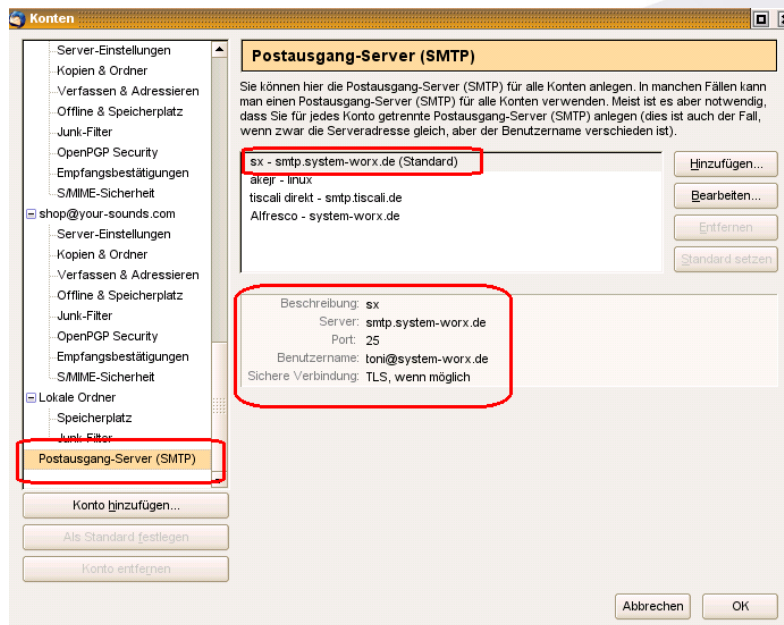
Konten

Server-Einstellungen
Kopien & Ordner
Verfassen & Adressieren
Offline & Speicherplatz
Junk-Filter
OpenPGP Security
Empfangsbestätigungen
S/MIME-Sicherheit
shop@your-sounds.com
Server-Einstellungen
Kopien & Ordner
Verfassen & Adressieren
Offline & Speicherplatz
Junk-Filter
OpenPGP Security
Empfangsbestätigungen
S/MIME-Sicherheit
Lokale Ordner
Speicherplatz
Junk-Filter
Postausgang-Server (SMTP)

Konto hinzufügen...
Als Standard festlegen
Konto entfernen

Postausgang-Server (SMTP)

Sie können hier die Postausgang-Server (SMTP) für alle Konten anlegen. In manchen Fällen kann man einen Postausgang-Server (SMTP) für alle Konten verwenden. Meist ist es aber notwendig, dass Sie für jedes Konto getrennte Postausgang-Server (SMTP) anlegen (dies ist auch der Fall, wenn zwar die Serveradresse gleich, aber der Benutzername verschieden ist).

sx - smtp.system-worx.de (Standard)
akejr - linux
tiscali direkt - smtp.tiscali.de
Alfresco - system-worx.de

Hinzufügen...
Bearbeiten...
Entfernen
Standard setzen

Beschreibung: sx
Server: smtp.system-worx.de
Port: 25
Benutzername: toni@system-worx.de
Sichere Verbindung: TLS, wenn möglich

Abbrechen
OK